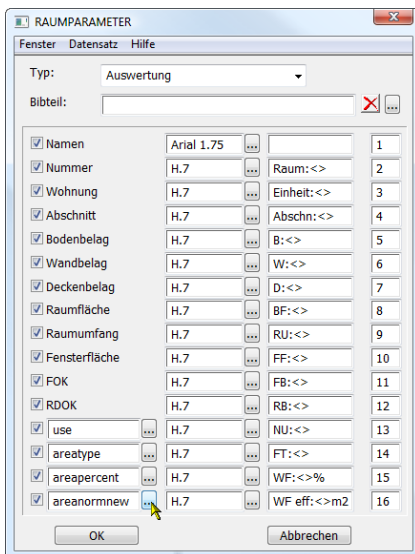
RAUMPARAMETER

Fenster Datensatz Hilfe

Typ: Auswertung

Bibteil:

| | | | | |
|---|---|---|---|---|
| Namen | Arial 1.75 | ... | | 1 |
| Nummer | H.7 | ... | Raum:<> | 2 |
| Wohnung | H.7 | ... | Einheit:<> | 3 |
| Abschnitt | H.7 | ... | Abschn:<> | 4 |
| Bodenbelag | H.7 | ... | B:<> | 5 |
| Wandbelag | H.7 | ... | W:<> | 6 |
| Deckenbelag | H.7 | ... | D:<> | 7 |
| Raumfläche | H.7 | ... | BF:<> | 8 |
| Raumumfang | H.7 | ... | RU:<> | 9 |
| Fensterfläche | H.7 | ... | FF:<> | 10 |
| FOK | H.7 | ... | FB:<> | 11 |
| RDOK | H.7 | ... | RB:<> | 12 |
| use ... | H.7 | ... | NU:<> | 13 |
| areatype ... | H.7 | ... | FT:<> | 14 |
| areapercent ... | H.7 | ... | WF:<>% | 15 |
| areanormnew ... | H.7 | ... | WF eff:<>m2 | 16 |

OK Abbrechen